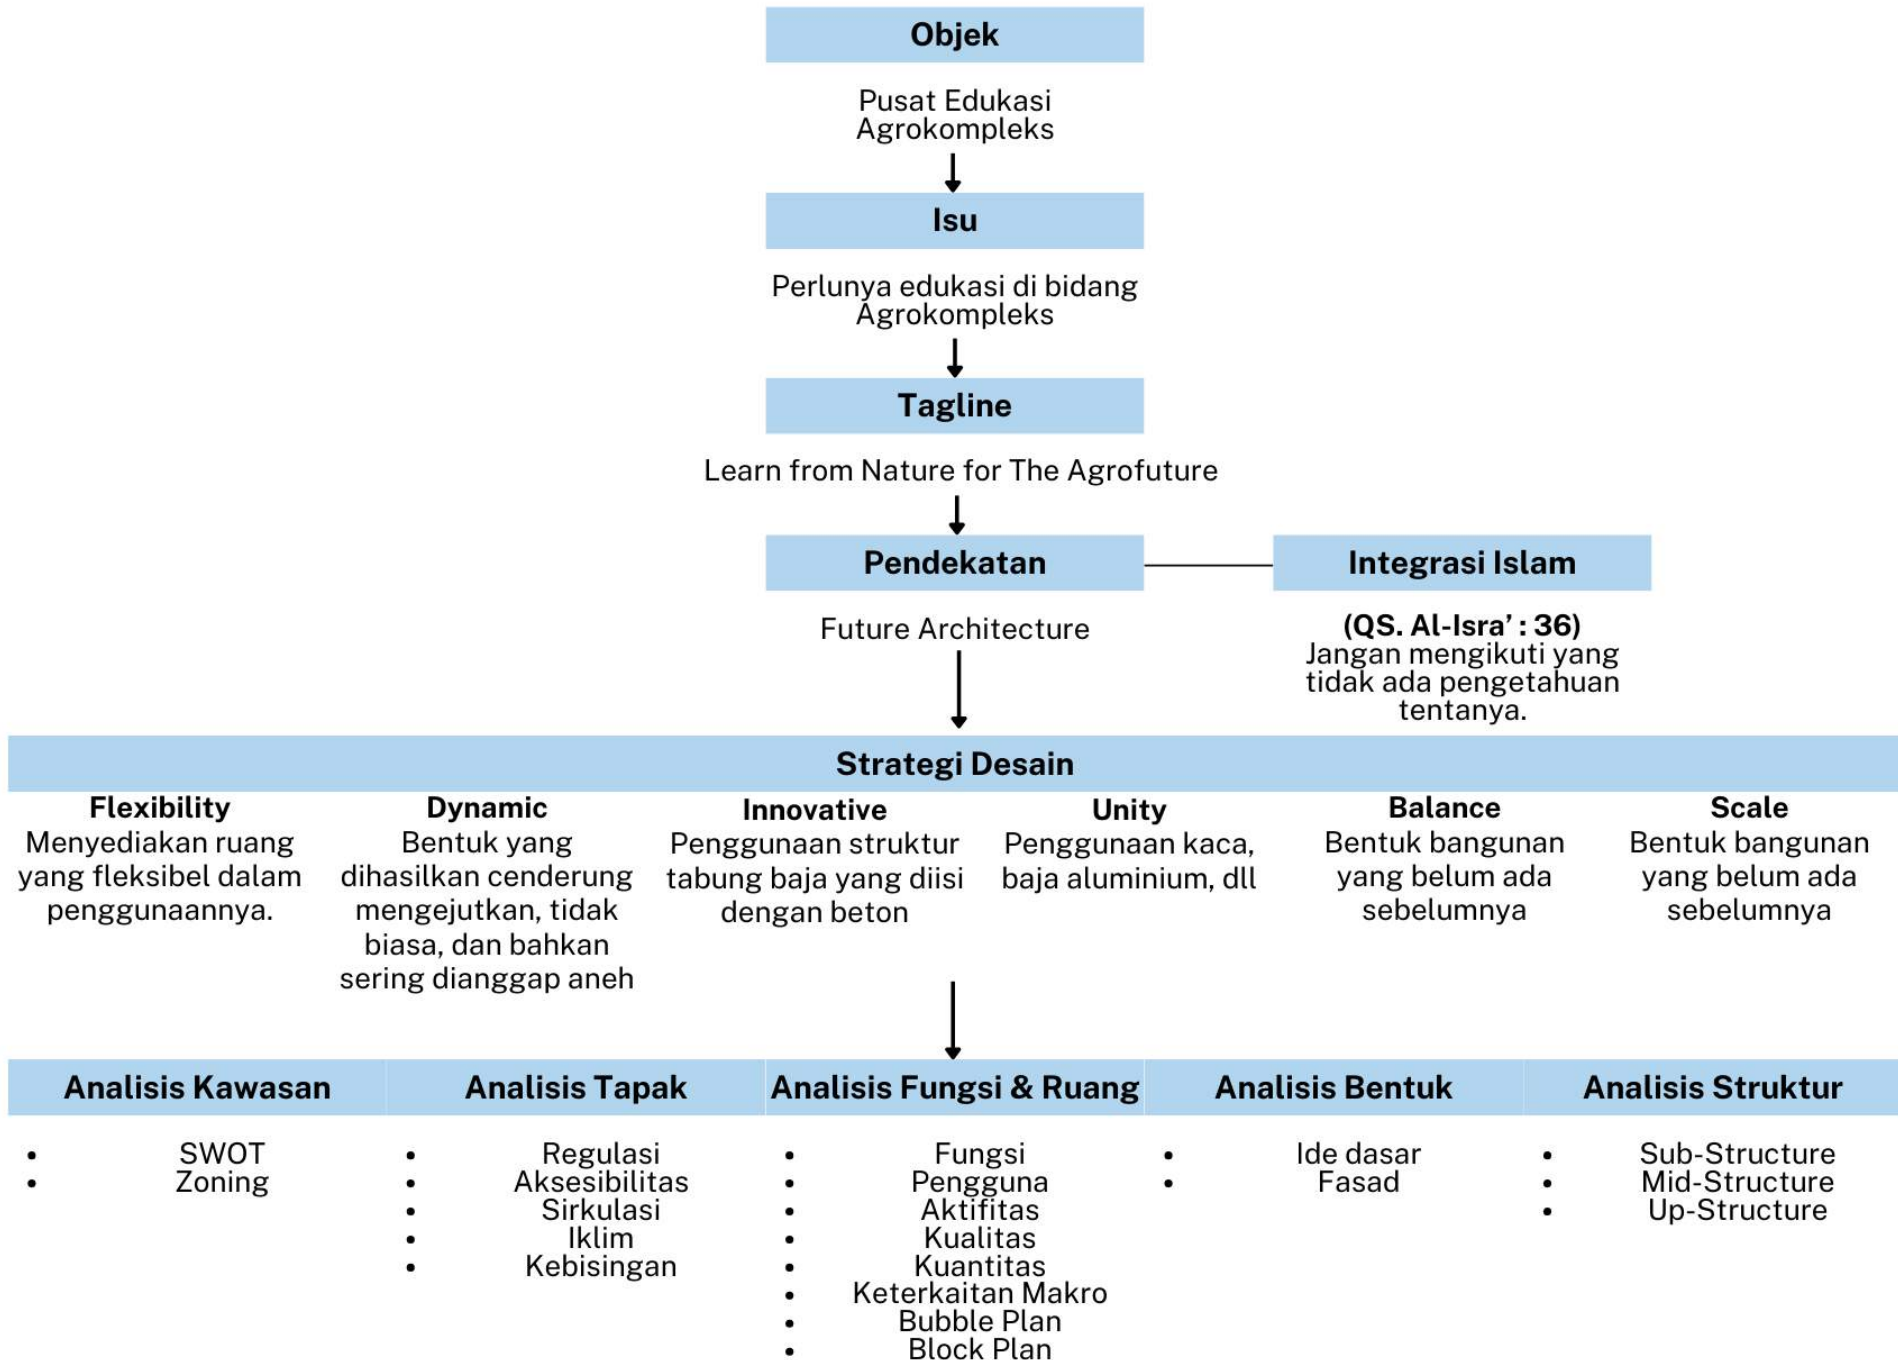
Objek

Pusat Edukasi Agrokompleks

Isu

Perlunya edukasi di bidang Agrokompleks

Tagline

Learn from Nature for The Agrofuture

Pendekatan

Future Architecture

Integrasi Islam

(QS. Al-Isra' : 36)
Jangan mengikuti yang tidak ada pengetahuan tentanya.

Strategi Desain

Flexibility
Menyediakan ruang yang fleksibel dalam penggunaannya.

Dynamic
Bentuk yang dihasilkan cenderung mengejutkan, tidak biasa, dan bahkan sering dianggap aneh

Innovative
Penggunaan struktur tabung baja yang diisi dengan beton

Unity
Penggunaan kaca, baja aluminium, dll

Balance
Bentuk bangunan yang belum ada sebelumnya

Scale
Bentuk bangunan yang belum ada sebelumnya

Analisis Kawasan
- SWOT
- Zoning

Analisis Tapak
- Regulasi
- Aksesibilitas
- Sirkulasi
- Iklim
- Kebisingan

Analisis Fungsi & Ruang
- Fungsi
- Pengguna
- Aktifitas
- Kualitas
- Kuantitas
- Keterkaitan Makro
- Bubble Plan
- Block Plan

Analisis Bentuk
- Ide dasar
- Fasad

Analisis Struktur
- Sub-Structure
- Mid-Structure
- Up-Structure